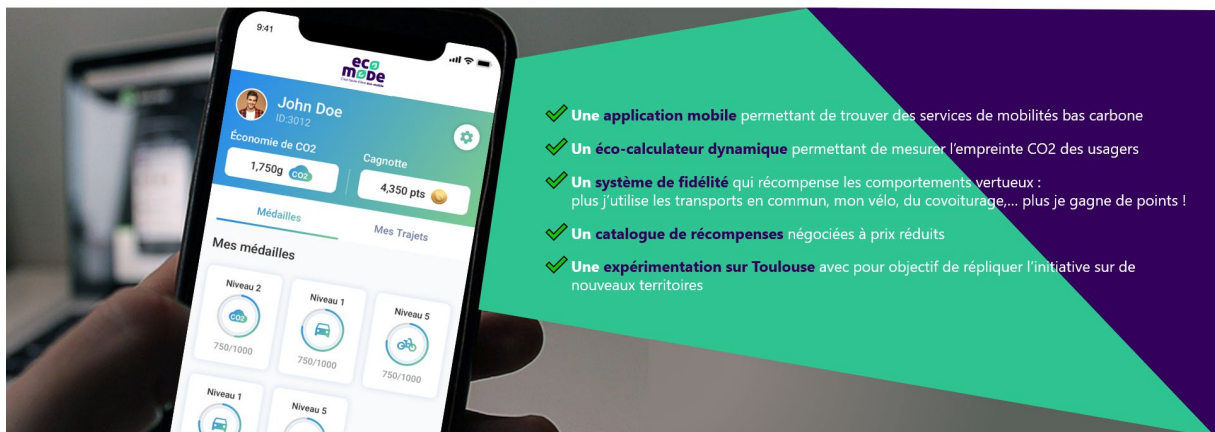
9:41

eco mode

John Doe
ID:3012

Économie de CO2
1,750g CO2

Cagnotte
4,350 pts

Médailles
Mes Trajets

Mes médailles

Niveau 2
CO2
750/1000

Niveau 1
750/1000

Niveau 5
750/1000

Niveau 1

Niveau 5

Une application mobile permettant de trouver des services de mobilités bas carbone

Un éco-calculateur dynamique permettant de mesurer l'empreinte CO2 des usagers

Un système de fidélité qui récompense les comportements vertueux : plus j'utilise les transports en commun, mon vélo, du covoiturage,… plus je gagne de points !

Un catalogue de récompenses négociées à prix réduits

Une expérimentation sur Toulouse avec pour objectif de répliquer l'initiative sur de nouveaux territoires